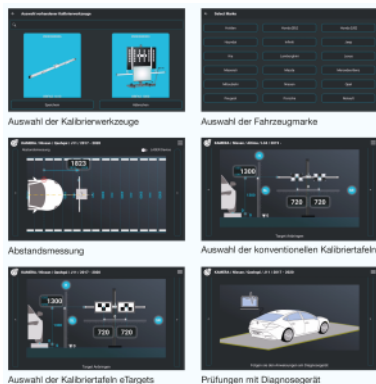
Auswahl der Kalibrierwerkzeuge

Auswahl der Fahrzeugmarke

1822

Abstandsmessung

1260

720

720

Auswahl der konventionellen Kalibriertafeln

1300

720

720

Auswahl der Kalibriertafeln eTargets

Prüfungen mit Diagnosegerät